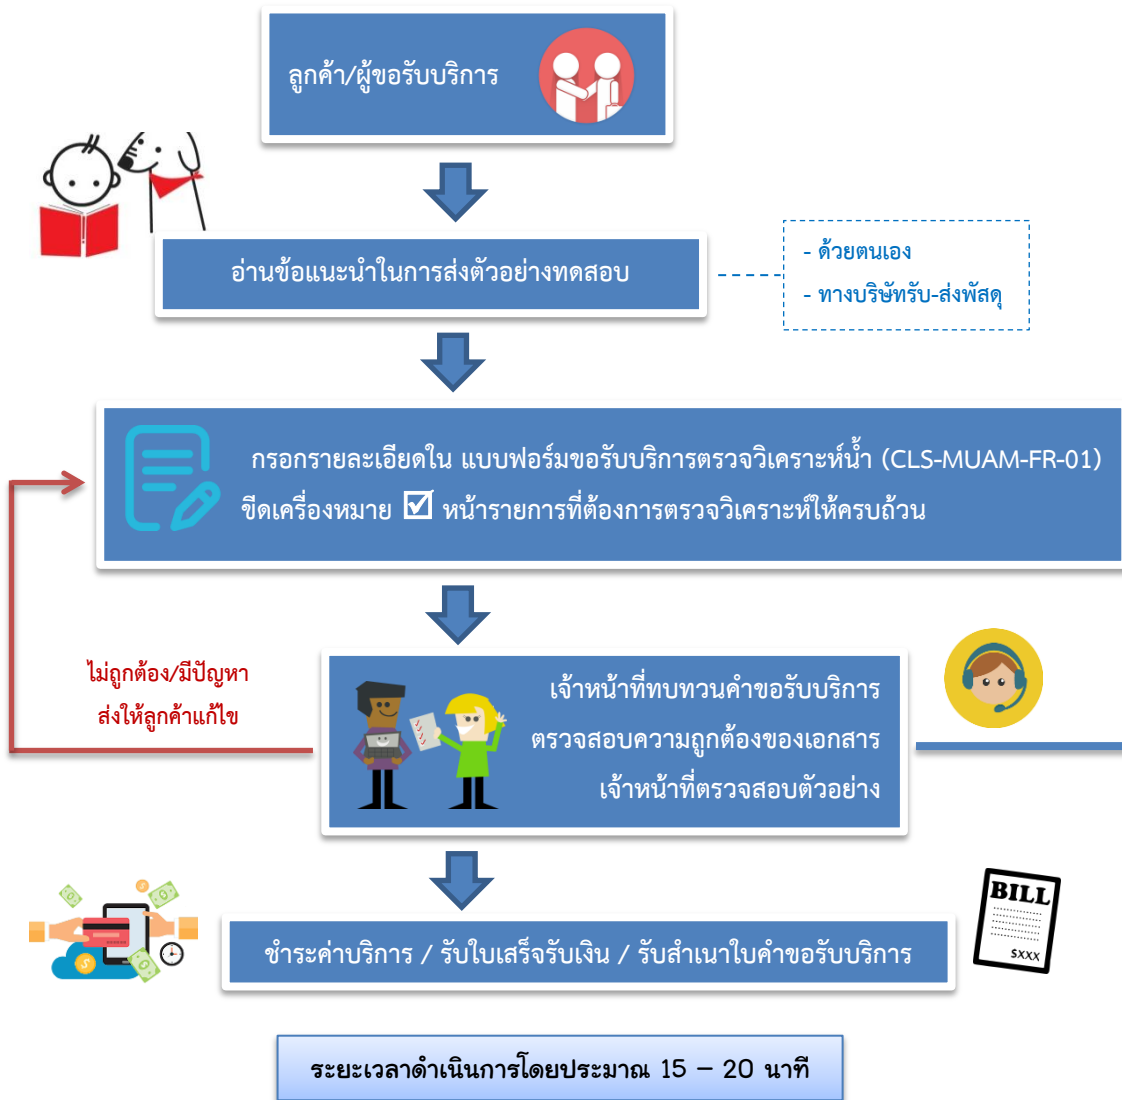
ลูกค้า/ผู้ขอรับบริการ

อ่านข้อแนะนำในการส่งตัวอย่างทดสอบ

- ด้วยตนเอง
- ทางบริษัทรับ-ส่งพัสดุ

กรอกรายละเอียดใน แบบฟอร์มขอรับบริการตรวจวิเคราะห์น้ำ (CLS-MUAM-FR-01) ขีดเครื่องหมาย ☑ หน้ารายการที่ต้องการตรวจวิเคราะห์ให้ครบถ้วน

ไม่ถูกต้อง/มีปัญหา
ส่งให้ลูกค้าแก้ไข

เจ้าหน้าที่ทบทวนคำขอรับบริการ
ตรวจสอบความถูกต้องของเอกสาร
เจ้าหน้าที่ตรวจสอบตัวอย่าง

ชำระค่าบริการ / รับใบเสร็จรับเงิน / รับสำเนาใบคำขอรับบริการ

BILL
$XXX

ระยะเวลาดำเนินการโดยประมาณ 15 – 20 นาที